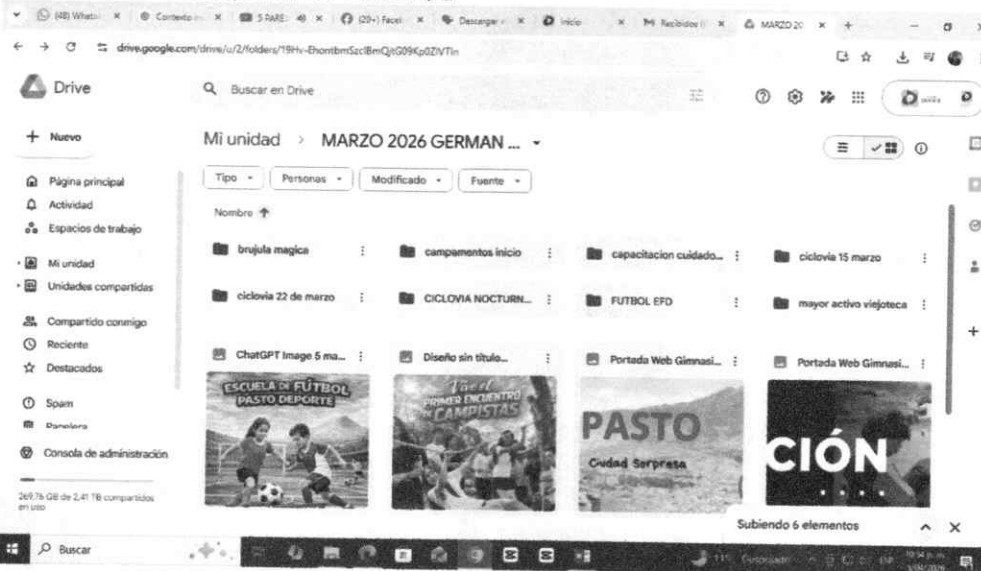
(48) Whats | Contenido | 5 PARE | (20+) Faceb | Descargar | Inicio | Recibidos | MARZO 20

drive.google.com/drive/u/2/folders/19Hv-EhontbmSzclBmQjtG09Kp0ZlVTin

Drive

Buscar en Drive

+ Nuevo

Página principal
Actividad
Espacios de trabajo
Mi unidad
Unidades compartidas
Compartido conmigo
Reciente
Destacados
Spam
Papelera
Consola de administración

269,76 GB de 2,41 TB compartidos en uso

Mi unidad > MARZO 2026 GERMAN ...

Tipo | Personas | Modificado | Fuente

Nombre

brujula magica
campamentos inicio
capacitacion cuidado...
ciclovia 15 marzo
ciclovia 22 de marzo
CICLOVIA NOCTURN...
FUTBOL EFD
mayor activo viejoteca

ChatGPT Image 5 ma...
Diseño sin título...
Portada Web Gimnasi...
Portada Web Gimnasi...

ESCUELA DE FÚTBOL PASTO DEPORTE

Vive el PRIMER ENCUENTRO DE CAMPISTAS

PASTO
Ciudad Sorpresa

CIÓN

Subiendo 6 elementos

Buscar

11°